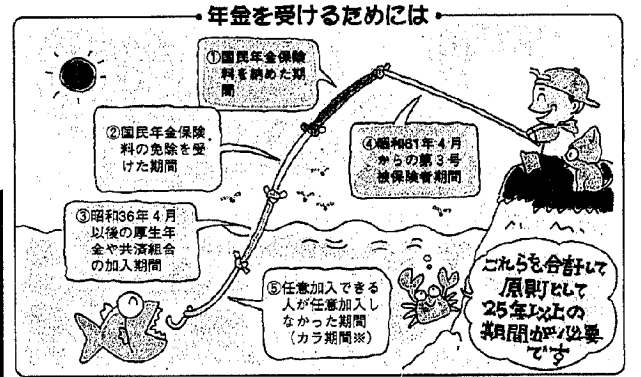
年金を受けるためには

①国民年金保険料を納めた期間

②国民年金保険料の免除を受けた期間

④昭和61年4月からの第3号被保険者期間

③昭和36年4月以後の厚生年金や共済組合の加入期間

⑤任意加入できる人が任意加入しなかった期間（カラ期間※）

これらを合計して原則として25年以上の期間が必要です